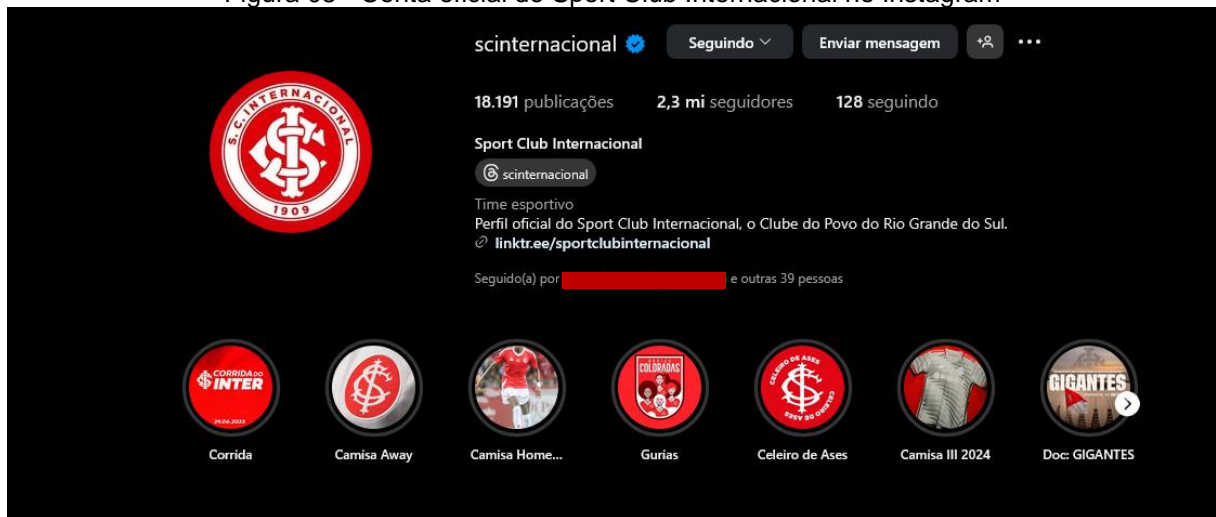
Figura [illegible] - Conta oficial do Sport Club Internacional no Instagram

scinternacional Seguindo Enviar mensagem

18.191 publicações 2,3 mi seguidores 128 seguindo

Sport Club Internacional

scinternacional

Time esportivo
Perfil oficial do Sport Club Internacional, o Clube do Povo do Rio Grande do Sul.
linktr.ee/sportclubinternacional

Seguido(a) por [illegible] e outras 39 pessoas

S. C. INTERNACIONAL
1909

CORRIDA DO INTER
29.06.2025

COLORADAS

CELEIRO DE ASES

GIGANTES

Corrida

Camisa Away

Camisa Home...

Gurias

Celeiro de Ases

Camisa III 2024

Doc: GIGANTES